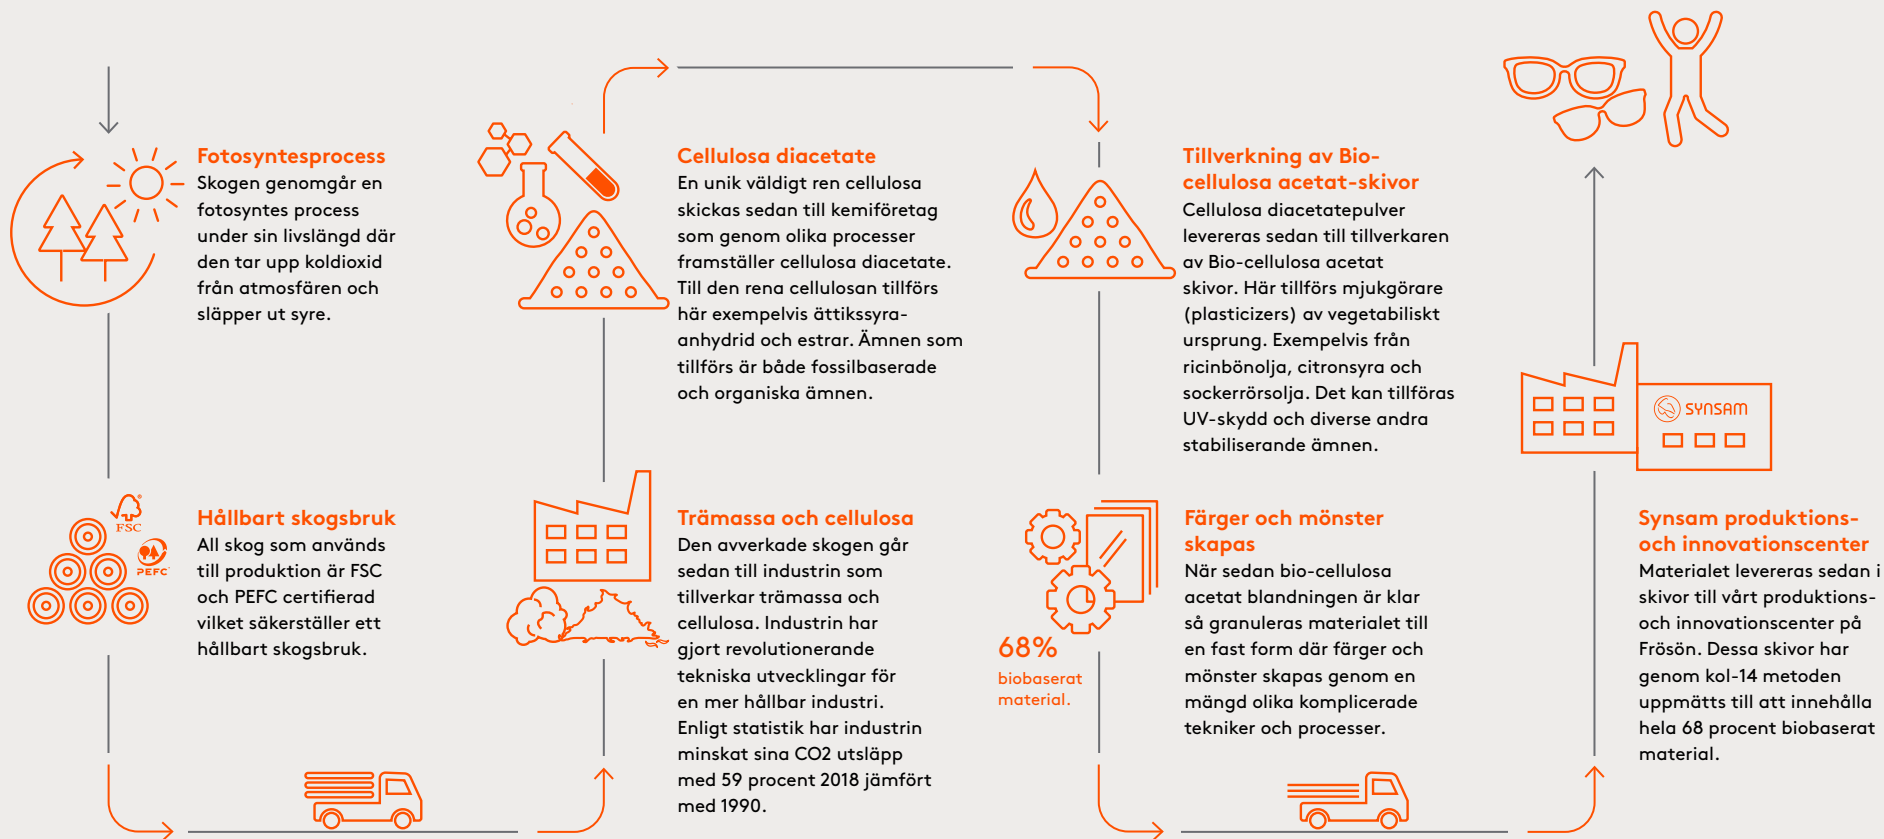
Fotosyntesprocess
Skogen genomgår en fotosyntes process under sin livslängd där den tar upp koldioxid från atmosfären och släpper ut syre.

Hållbart skogsbruk
All skog som används till produktion är FSC och PEFC certifierad vilket säkerställer ett hållbart skogsbruk.

FSC

PEFC

Cellulosa diacetate
En unik väldigt ren cellulosa skickas sedan till kemiföretag som genom olika processer framställer cellulosa diacetate. Till den rena cellulosan tillförs här exempelvis ättikssyra-anhydrid och estrar. Ämnen som tillförs är både fossilbaserade och organiska ämnen.

Trämassa och cellulosa
Den avverkade skogen går sedan till industrin som tillverkar trämassa och cellulosa. Industrin har gjort revolutionerande tekniska utvecklingar för en mer hållbar industri. Enligt statistik har industrin minskat sina CO2 utsläpp med 59 procent 2018 jämfört med 1990.

Tillverkning av Bio-cellulosa acetat-skivor
Cellulosa diacetatepulver levereras sedan till tillverkaren av Bio-cellulosa acetat skivor. Här tillförs mjukgörare (plasticizers) av vegetabiliskt ursprung. Exempelvis från ricinbönolja, citronsyra och sockerrörsolja. Det kan tillföras UV-skydd och diverse andra stabiliserande ämnen.

68%
biobaserat material.

Färger och mönster skapas
När sedan bio-cellulosa acetat blandningen är klar så granuleras materialet till en fast form där färger och mönster skapas genom en mängd olika komplicerade tekniker och processer.

SYNSAM

Synsam produktions- och innovationscenter
Materialet levereras sedan i skivor till vårt produktions- och innovationscenter på Frösön. Dessa skivor har genom kol-14 metoden uppmätts till att innehålla hela 68 procent biobaserat material.